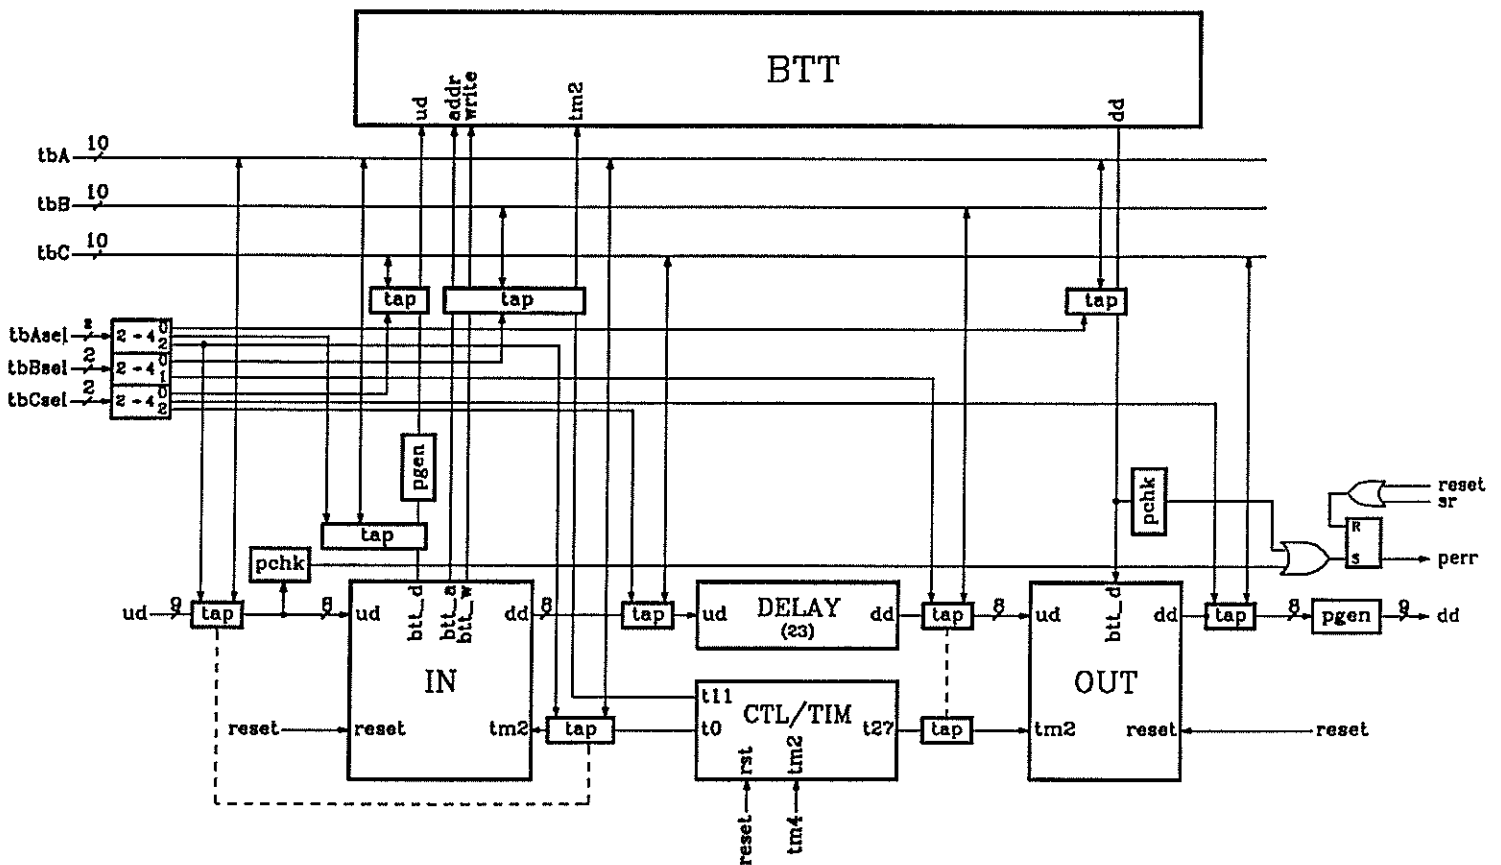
BTT

ud
addr
write
tm2
dd

tbA 10
tbB 10
tbC 10

tap
tap
tap

tbAsel 2
tbBsel 2
tbCsel 2
2 - 4 0 2
2 - 4 0 1
2 - 4 0 2

pgen
tap
pchk
pchk

reset
sr
R
S
perr

ud 9
tap
8
ud
btt_d
btt_a
btt_w
dd
8
tap
ud
DELAY
(23)
dd
tap
8
ud
btt_d
dd
tap
8
pgen
9
dd

IN
reset
reset
tm2
tap
t11
t0
CTL/TIM
t27
tap
rst
tm2
reset
tm4
OUT
tm2
reset
reset